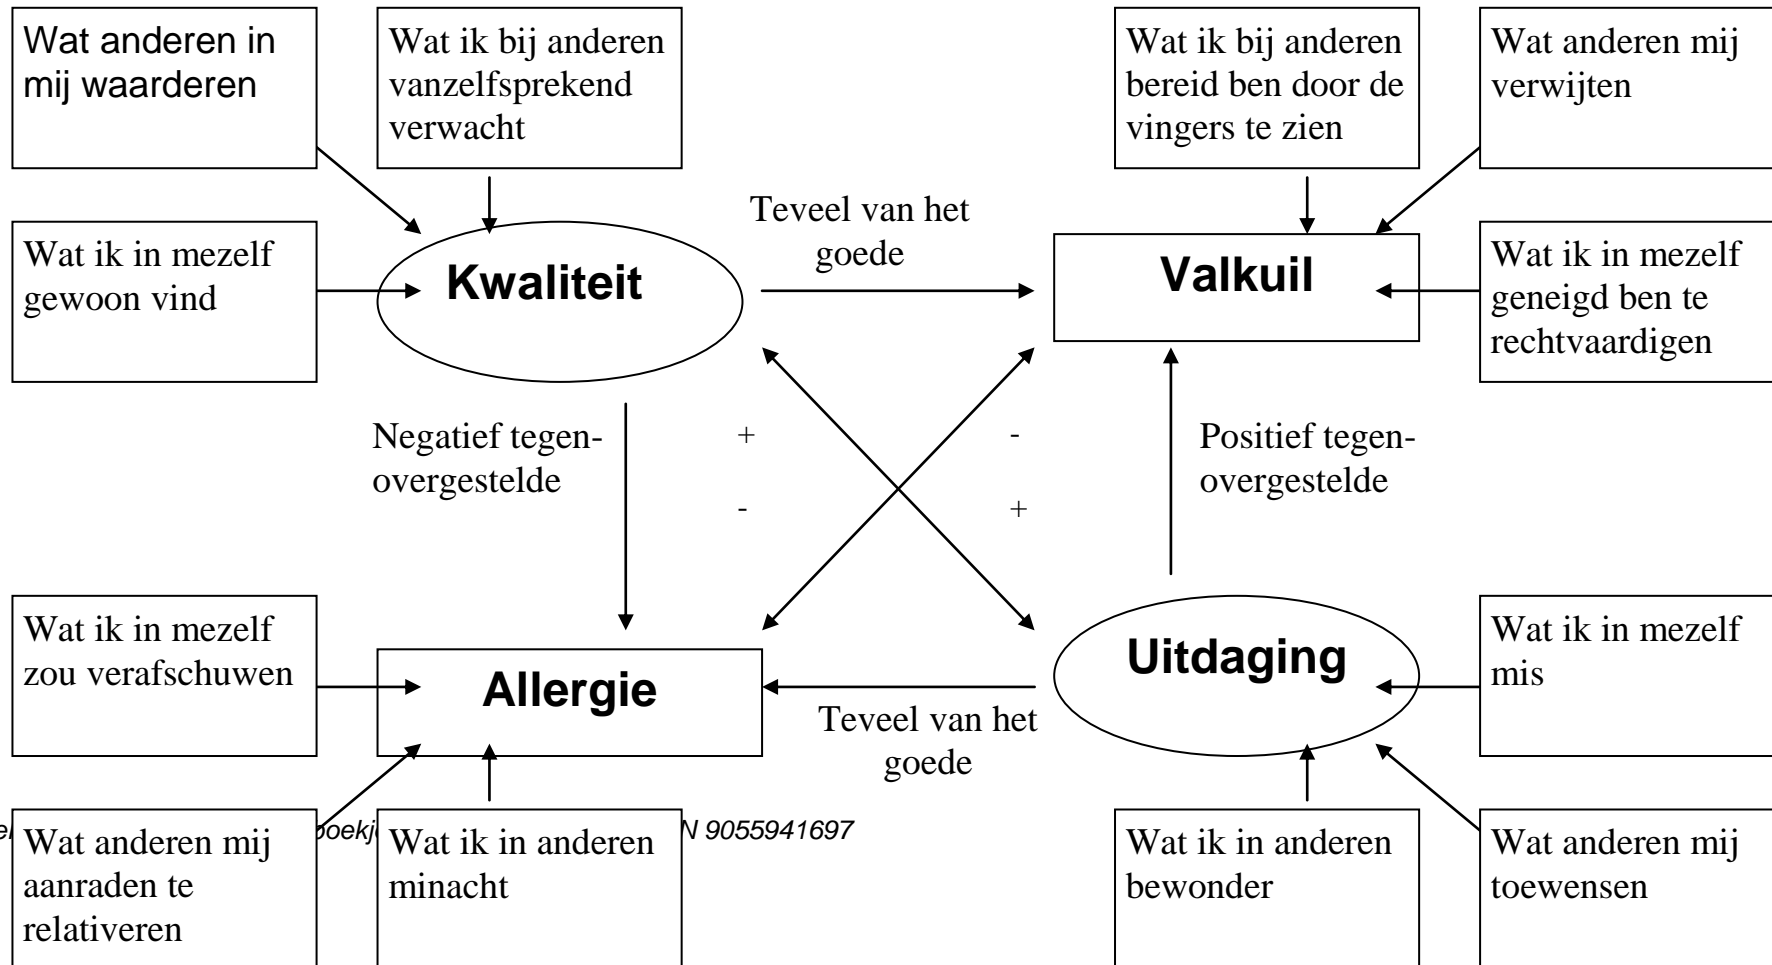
Wat anderen in mij waarderen

Wat ik bij anderen vanzelfsprekend verwacht

Wat ik bij anderen bereid ben door de vingers te zien

Wat anderen mij verwijten

Wat ik in mezelf gewoon vind

Kwaliteit

Teveel van het goede

Valkuil

Wat ik in mezelf geneigd ben te rechtvaardigen

Negatief tegenovergestelde

+

-

-

+

Positief tegenovergestelde

Wat ik in mezelf zou verafschuwen

Allergie

Teveel van het goede

Uitdaging

Wat ik in mezelf mis

e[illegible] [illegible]oekj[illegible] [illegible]N 9055941697

Wat anderen mij aanraden te relativeren

Wat ik in anderen minacht

Wat ik in anderen bewonder

Wat anderen mij toewensen